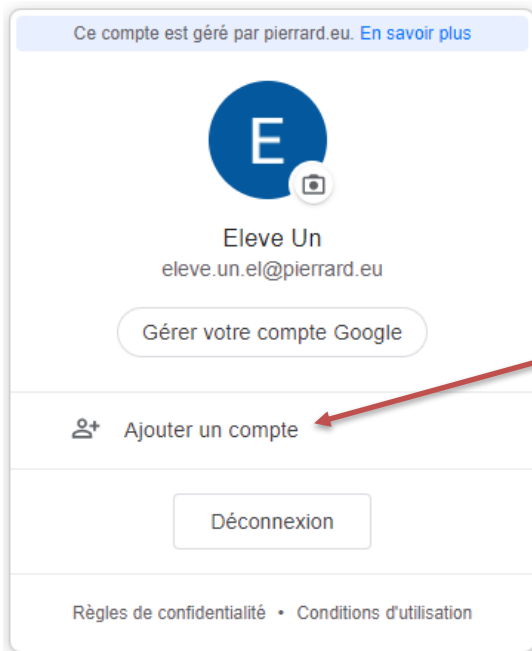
Ce compte est géré par pierrard.eu. En savoir plus

E

Eleve Un
eleve.un.el@pierrard.eu

Gérer votre compte Google

Ajouter un compte

Déconnexion

Règles de confidentialité • Conditions d'utilisation